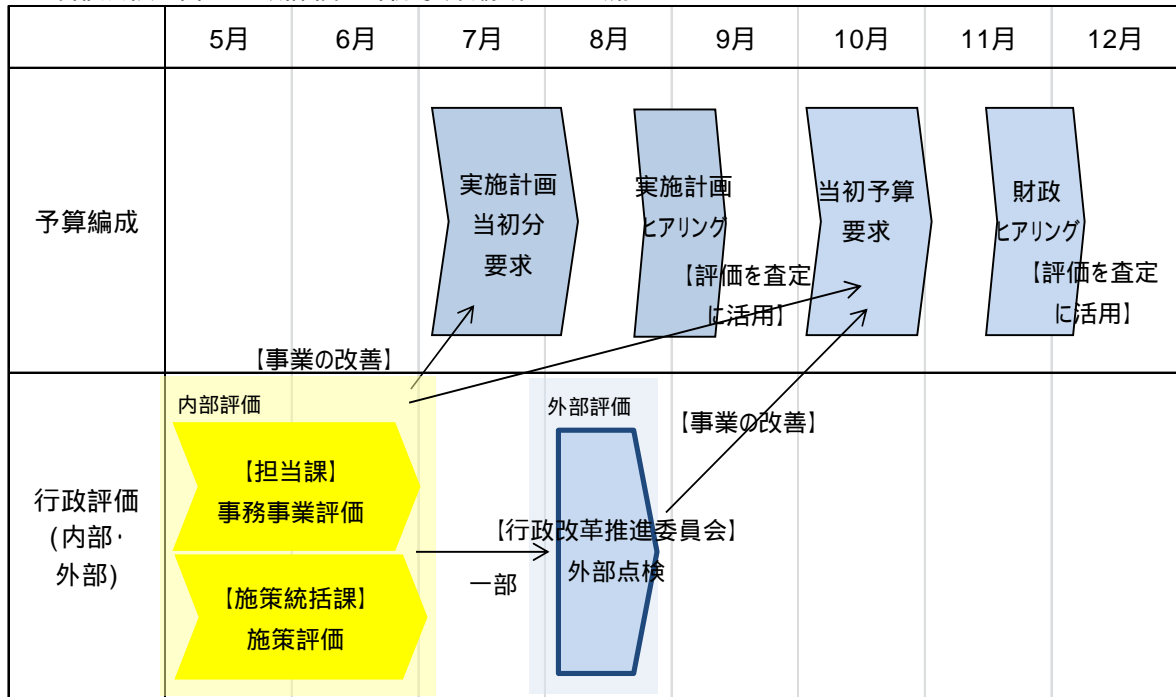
|  | 5月 | 6月 | 7月 | 8月 | 9月 | 10月 | 11月 | 12月 |
|---|---|---|---|---|---|---|---|---|
| 予算編成 |  |  | 実施計画 当初分 要求 | 実施計画 ヒアリング 【評価を査定に活用】 |  | 当初予算 要求 | 財政 ヒアリング 【評価を査定に活用】 |  |
| 行政評価 (内部・外部) | 【事業の改善】 内部評価 【担当課】 事務事業評価 【施策統括課】 施策評価 |  | 一部 | 外部評価 【行政改革推進委員会】 外部点検 | 【事業の改善】 |  |  |  |